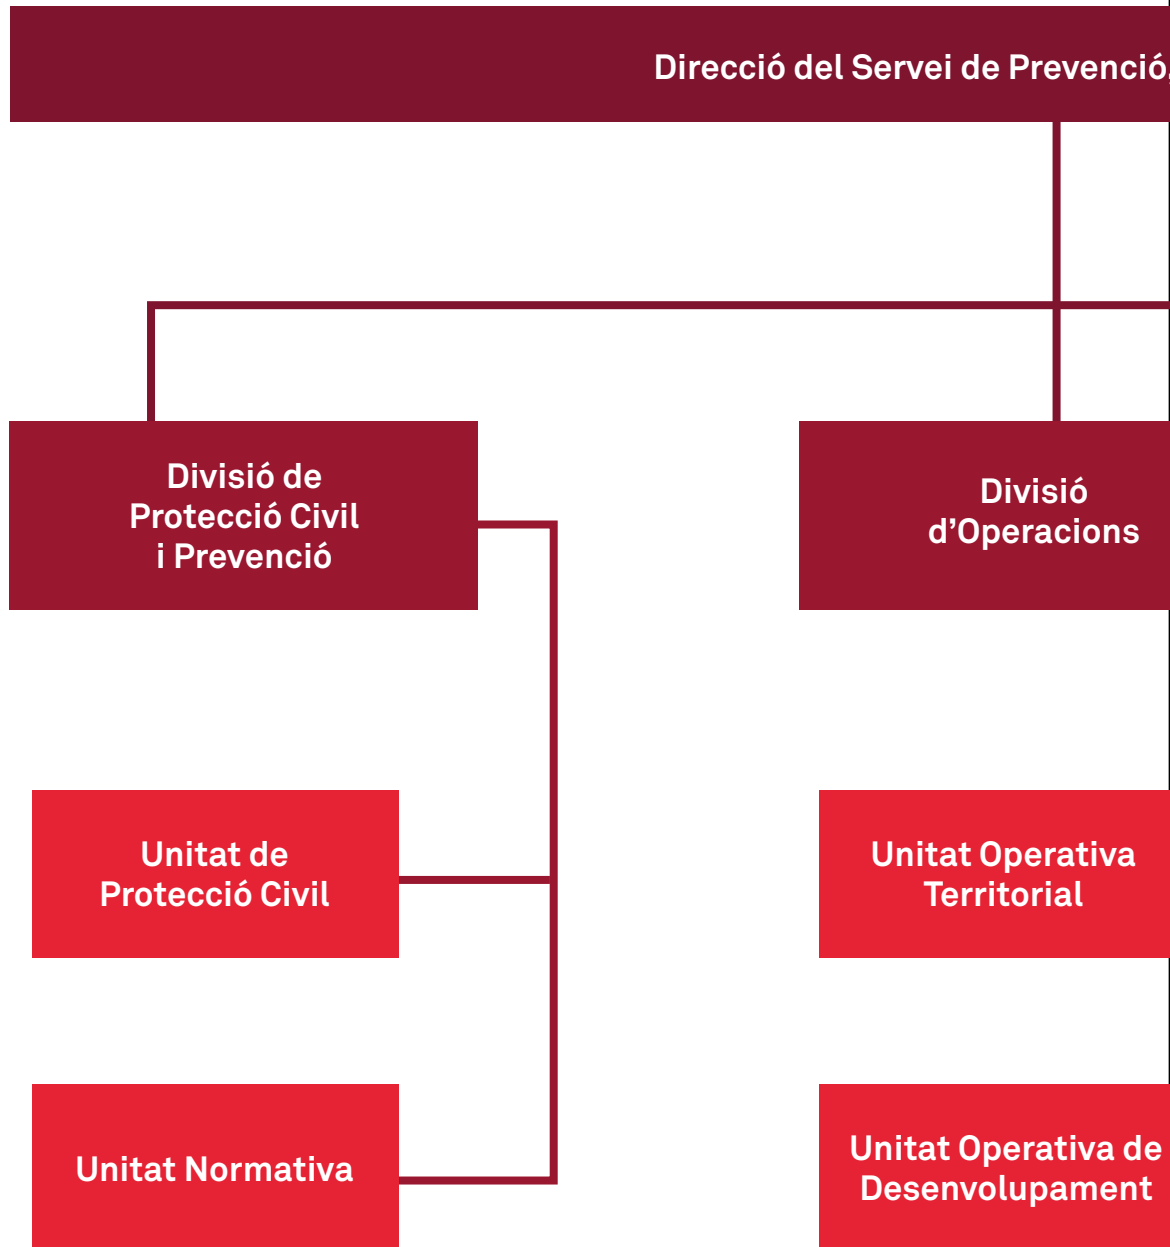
Direcció del Servei de Prevenció,

Divisió de Protecció Civil i Prevenció

Divisió d'Operacions

Unitat de Protecció Civil

Unitat Normativa

Unitat Operativa Territorial

Unitat Operativa de Desenvolupament